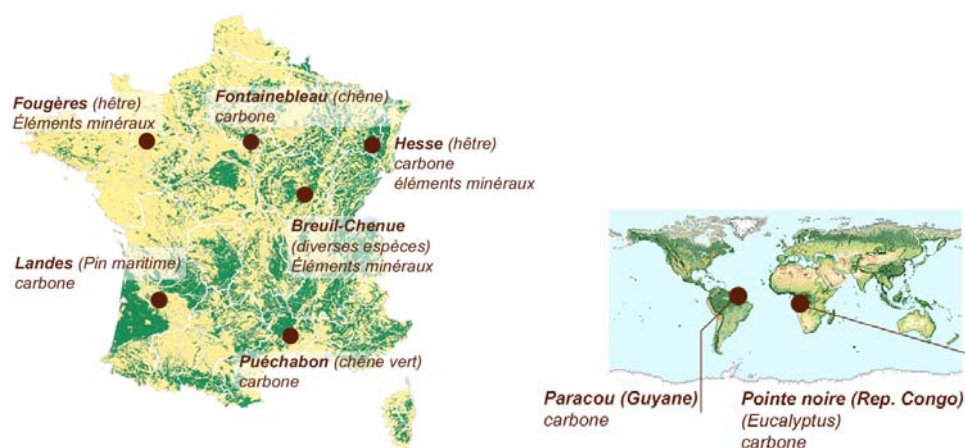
**Fougères** (hêtre)
Éléments minéraux

**Fontainebleau** (chêne)
carbone

**Hesse** (hêtre)
carbone
éléments minéraux

**Breuil-Chenue**
(diverses espèces)
Éléments minéraux

**Landes** (Pin maritime)
carbone

**Puéchabon** (chêne vert)
carbone

**Paracou (Guyane)**
carbone

**Pointe noire (Rep. Congo)**
(Eucalyptus)
carbone